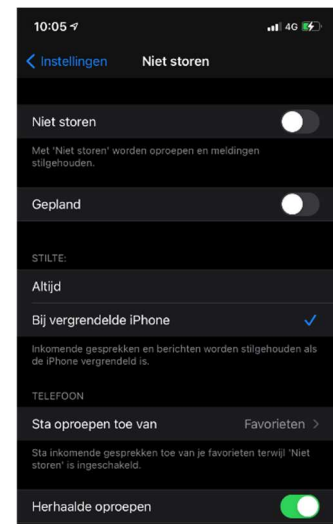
10:05

4G

Instellingen

Niet storen

Niet storen

Met 'Niet storen' worden oproepen en meldingen stilgehouden.

Gepland

STILTE:

Altijd

Bij vergrendelde iPhone

Inkomende gesprekken en berichten worden stilgehouden als de iPhone vergrendeld is.

TELEFOON

Sta oproepen toe van

Favorieten

Sta inkomende gesprekken toe van je favorieten terwijl 'Niet storen' is ingeschakeld.

Herhaalde oproepen